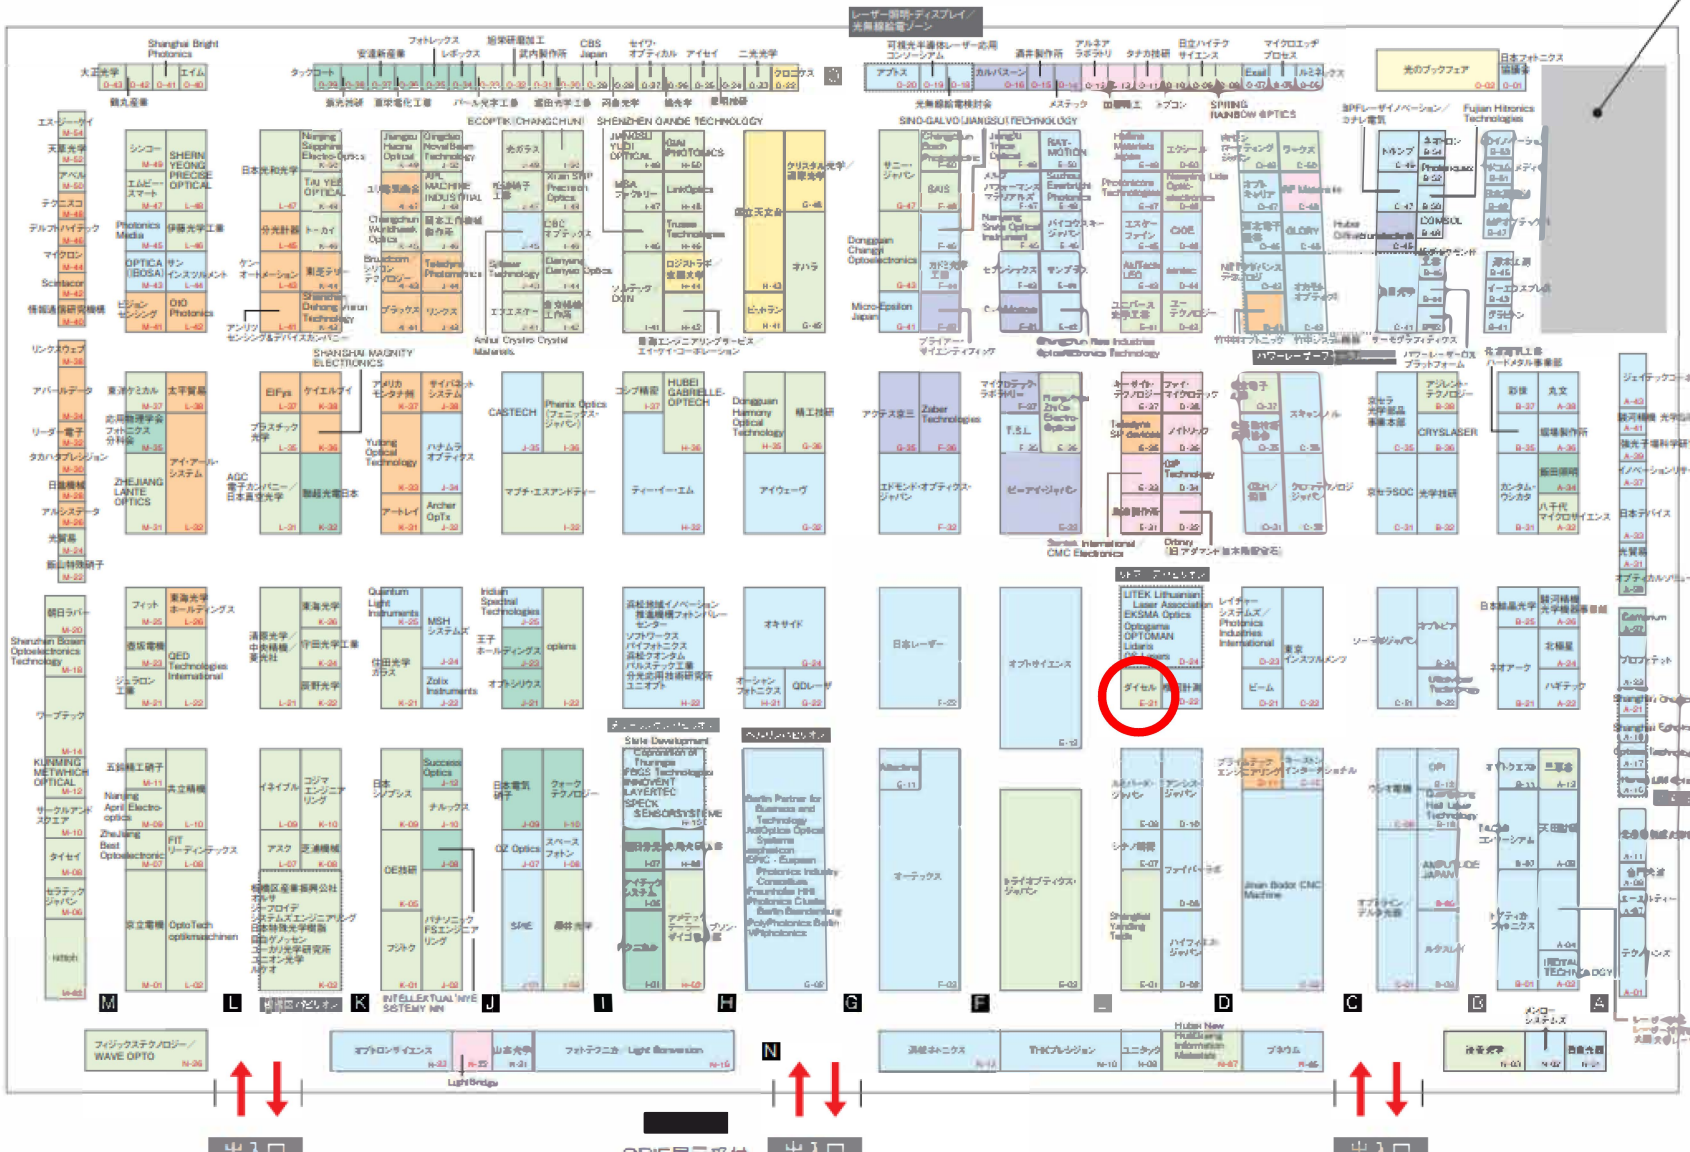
レーザー微細・ディスプレイ／光無線通信ゾーン

Shanghai Bright Photonics
フォトレックス
明栄研磨加工
CBS Japan
セイワ・オプティカル
安達新産業
レボックス
武内製作所
アイセイ
二光光学
可視光半導体レーザー応用コンソーシアム
アルネア ラボラトリ
日亜ハイテク
マイクロエッヂ プロセス
酒井製作所
タナカ技研
サイエンス
光のブックフェア
日本フォトニクス協議会
大正光学
エイム
タックコート
クロニクス
アプトス
カルバーソン
Exail
ルミネクス
鏡元光学
新光技研
東京電化工業
パール光学工業
垣田光学工業
岡倉光学
協和光学
昭和商工
光無線給電研究会
メステック
SPRING RAINBOW OPTICS
BPFレーザイノベーション／テクノ電気
Fujian Hitronics Technologies
ECOPTIK
CHANGCHUN
SHENZHEN GANDE TECHNOLOGY
SINO-GALVO JIANGSU TECHNOLOGY

エス・ユー・ケイ
天草光学
アベル
テクニスコ
デルフトハイテック
マイクロン
Scintacor
佐藤精密研削機械
シンコー
SHERN YEONG PRECISE OPTICAL
エムピー・スマート
Photonics Media
伊藤光学工業
OPTICA (BOSA)
サン・インスツルメント
ビジョン・センシング
OIO Photonics
日本光和光学
Nanjing Sapphire Electro-Optics
TAI YEE OPTICAL
分光計器
トーカイ
ケン・オートメーション
東洋テクニカ
アンリツ
センシング&デバイスカンパニー
Shenzhen Dehong Vision Technology
Jiangsu Huaxu Optical
Qingdao Novel Beam Technology
ユニ精密
APL MACHINE INDUSTRIAL
Changchun Worldhawk Optics
日本エフ・イー・ダブ
Broadcom
シリコンテクノロジー
Teledyne Photometrics
ブラクト
リンクス
光ガラス
日本精子工場
Xian SRIP Precision Optics
CBC オプテックス
Sillenay Technology
Danyang Danyao Optics
エコエネチ
三協鍛造
MGA ファクトリー
LinkOptics
Truss Technologies
ソルテック
DXIN
ロジスラボ 金属
JANOSLI YUDI OPTICAL
QIAN PHOTONICS
クリスタル光学 通信光学
ビームテック
オハラ
ビートラン
Anhui Crystro Crystal Materials
日東エンジニアリングサービス
エイ・ヴィ・コーポレーション
SHANGHAI MAGNITY ELECTRONICS
サニー・ジャパン
Dongguan Chang Optoelectronics
Micro-Epsilon Japan
Changchun Boch Photoelectric
BAIS
ガドカ精密工業
プライアー・サイエンティフィック
Jiangsu Trace Optical
メルツパクトーマンズ マテリアル
Nanyang Srate Optical Instrument
RAY-MOTION
Suzhou Everbright Photonics
パイク エクスキー・ジャパン
Hollins Materials Japan
Photonicore Technologies
エクシーム
Nanjing Optic-electronics
CODE
エスキープ
エスキー・ファイン
ユニバース 光学工業
ユニ・テクノロジー
ゼンシック
マングラス
Changchun New Industries Optoelectronics Technology
NITTOH
ワーク・ファイン
GLORY
Hubei Optronics
オプトキャリア
オプトル・ジャパン
ドルンプ
ネオロン
Photoniques
COMSOL
ゴムノイブ
イーエスプス
Sunlight
シグマ光機
ホクノジ ミーティング
竹中オプトニック
サーモディティクス
パワーレーザーフォーラム
ナノフォトンレーザー
CASTECH
Phenix Optics
HUBEI GABRIELLE OPTECH
Dongguan Harmony Optical Technology
精工技研
マイクロテック・ラボラトリー
Zaber Technologies
Hengzhi Optical
Teledyne SP devices
UNI Technology
スキャン
EIFys
ケイエルディ
アメリカ光学
サイバネット システム
ハナムラ オプティクス
Archer OpTx
アートレイ
Yuhong Optical Technology
ブラスチック光学
AGC 電子カンパニー／日本真空光学
精密光電日本
マブチ・エスアンドティー
ティーイーエム
アイウェーヴ
アクテス京三
エドモンド・オプティクス・ジャパン
ビーアイ・ジャパン
Sentek International CMC Electronics
Ordnay (旧 アダマンド並木精密宝石)
CRYSLASER
カンタム・ウシオ
八千代 マイクロサイエンス
日本デバイス
アジレント・テクノロジー
東洋光学
光学電子
ZHEJIANG LANTE OPTICS
アイ・アール・システム
キヤノン
リーダー電子
タカハプレシジョン
日本機械
アルシステーク
光賀易
朝日特殊硝子
朝日ラバー
Shenzhen Boomin Optoelectronics Technology
ジェラロン工業
フィット
東海光学 ホールディングス
清原光学 中央精機
東海光学
Quantum Light Instruments
MSH システムズ
Indian Spectral Technologies
opiens
QED Technologies International
古河電工
住田光学ガラス
Zolix Instruments
オプトシリウス
浜松地域イノベーション推進機構 フォトンバレーセンター
ソフトワークス
パイフォトニクス
浜松ナノテクノロジー
パルステック工業
分光応用技術研究所
ユニオプト
オキサイド
オーシャンフォトニクス
QDレーザ
日本レーザー
オプトサイエンス
LITEK Lithuanian Laser Association
EKSMA Optics
Optogama
OPTOMAN
Lidaris
ダイセル
レイチャーシステムズ／Photonics Industries International
東京インスツルメンツ
ビーム
ネオアーク
北極星
ハギテック
Daheng Optics
プロフェッセ
ワープテック
KUNMING METWHICH OPTICAL
五鈴精工硝子
Nanjing April Electro-optics
Zhejiang Best Optoelectronic
タイセイ
ヤマコ
ヒラテック
京立電機
OptoTech optikmaschinen
共立精機
FIT リーディングテックス
イネイブル
コダマ エンジニアリング
アスク
吉川精機
福岡県産業振興公社
オリオン
リュウロエンジニアリング
日本精光学機器
日本ゲノッセン
ユーカリ光学研究所
ユニオン光学
日本 シグマス
Success Optics
チルック
OE技研
パナソニック FSエンジニアリング
フジクラ
INTELLECTUAL WAVE
SYSTEMY NN
日本電気硝子
クーク テクノロジー
OZ Optics
スペース フォトン
SPIE
State Development Corporation of Thuringia
FBGS Technologies
INNOVENT
LAYERTEC
SPECK SENSORSYSTEME
アイティーシステム
アイテック
Berlin Partner for Business and Technology
AdOptica Optical Systems
Alphalaser
EPIC - European Photonics Industry Consortium
Fraunhofer HHI
PolyPhotonics Berlin
Berlin Brandenburg
Allectra
オーテックス
トライオプティクス・ジャパン
アンリツ・ジャパン
サンマイン
ファイバーラボ
Shanghai Yanding Tech
ハイフィネス ジャパン
ブラエンテック
エンジニアリング
インターナショナル
アルツ・デルタ光学
トクウエス
三幸
オプテック
ジェネシア ジャパン
ユーエルティ
テクノス
Jinan Bodor CNC Machine
OPI
ALTITUDE JAPAN
天田精機
オオサカ・エンジニアリング
ROYAL TECHNOLOGY
M
L
K
J
I
H
G
F
E
D
C
B
A
フィジックステクノロジー／WAVE OPTO
N-26
オプトロンサイエンス
N-22
山本光学
N-21
フォトテクニカ／Light Conversion
N-19
N
浜松ホトニクス
N-10
THKプレシジョン
ユニタック
N-08
Hubei New Huaxia Information Materials
N-07
アネクル
N-06
LightBridge
メンロー・システムズ
日本光学
N-03
N-02
N-01
出入口
SPIE展示受付
出入口
出入口